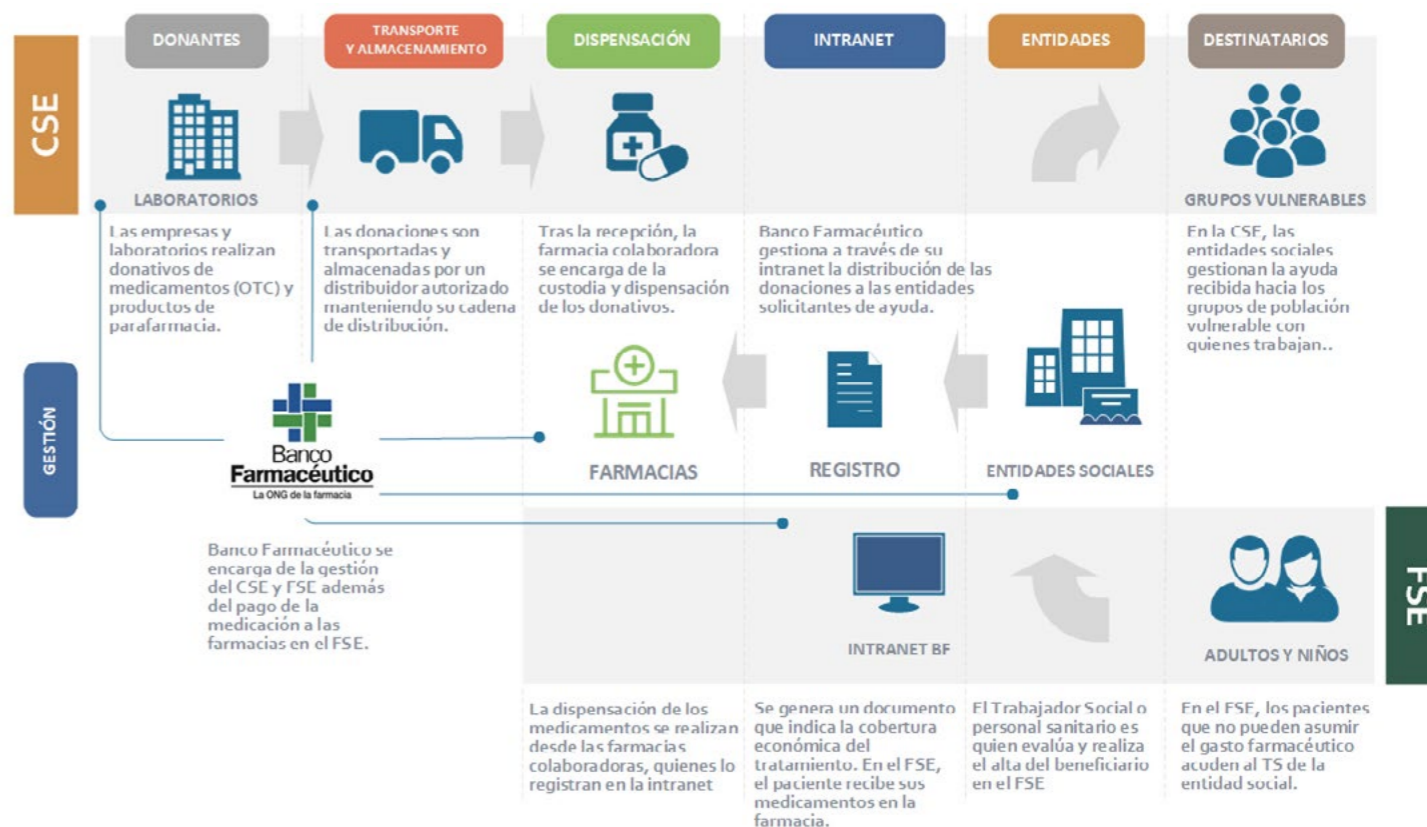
CSE

DONANTES

TRANSPORTE Y ALMACENAMIENTO

DISPENSACIÓN

INTRANET

ENTIDADES

DESTINATARIOS

LABORATORIOS

GRUPOS VULNERABLES

Las empresas y laboratorios realizan donativos de medicamentos (OTC) y productos de parafarmacia.

Las donaciones son transportadas y almacenadas por un distribuidor autorizado manteniendo su cadena de distribución.

Tras la recepción, la farmacia colaboradora se encarga de la custodia y dispensación de los donativos.

Banco Farmacéutico gestiona a través de su intranet la distribución de las donaciones a las entidades solicitantes de ayuda.

En la CSE, las entidades sociales gestionan la ayuda recibida hacia los grupos de población vulnerable con quienes trabajan..

GESTIÓN

Banco Farmacéutico
La ONG de la farmacia

FARMACIAS

REGISTRO

ENTIDADES SOCIALES

FSE

Banco Farmacéutico se encarga de la gestión del CSE y FSE además del pago de la medicación a las farmacias en el FSE.

INTRANET BF

ADULTOS Y NIÑOS

La dispensación de los medicamentos se realizan desde las farmacias colaboradoras, quienes lo registran en la intranet

Se genera un documento que indica la cobertura económica del tratamiento. En el FSE, el paciente recibe sus medicamentos en la farmacia.

El Trabajador Social o personal sanitario es quien evalúa y realiza el alta del beneficiario en el FSE

En el FSE, los pacientes que no pueden asumir el gasto farmacéutico acuden al TS de la entidad social.